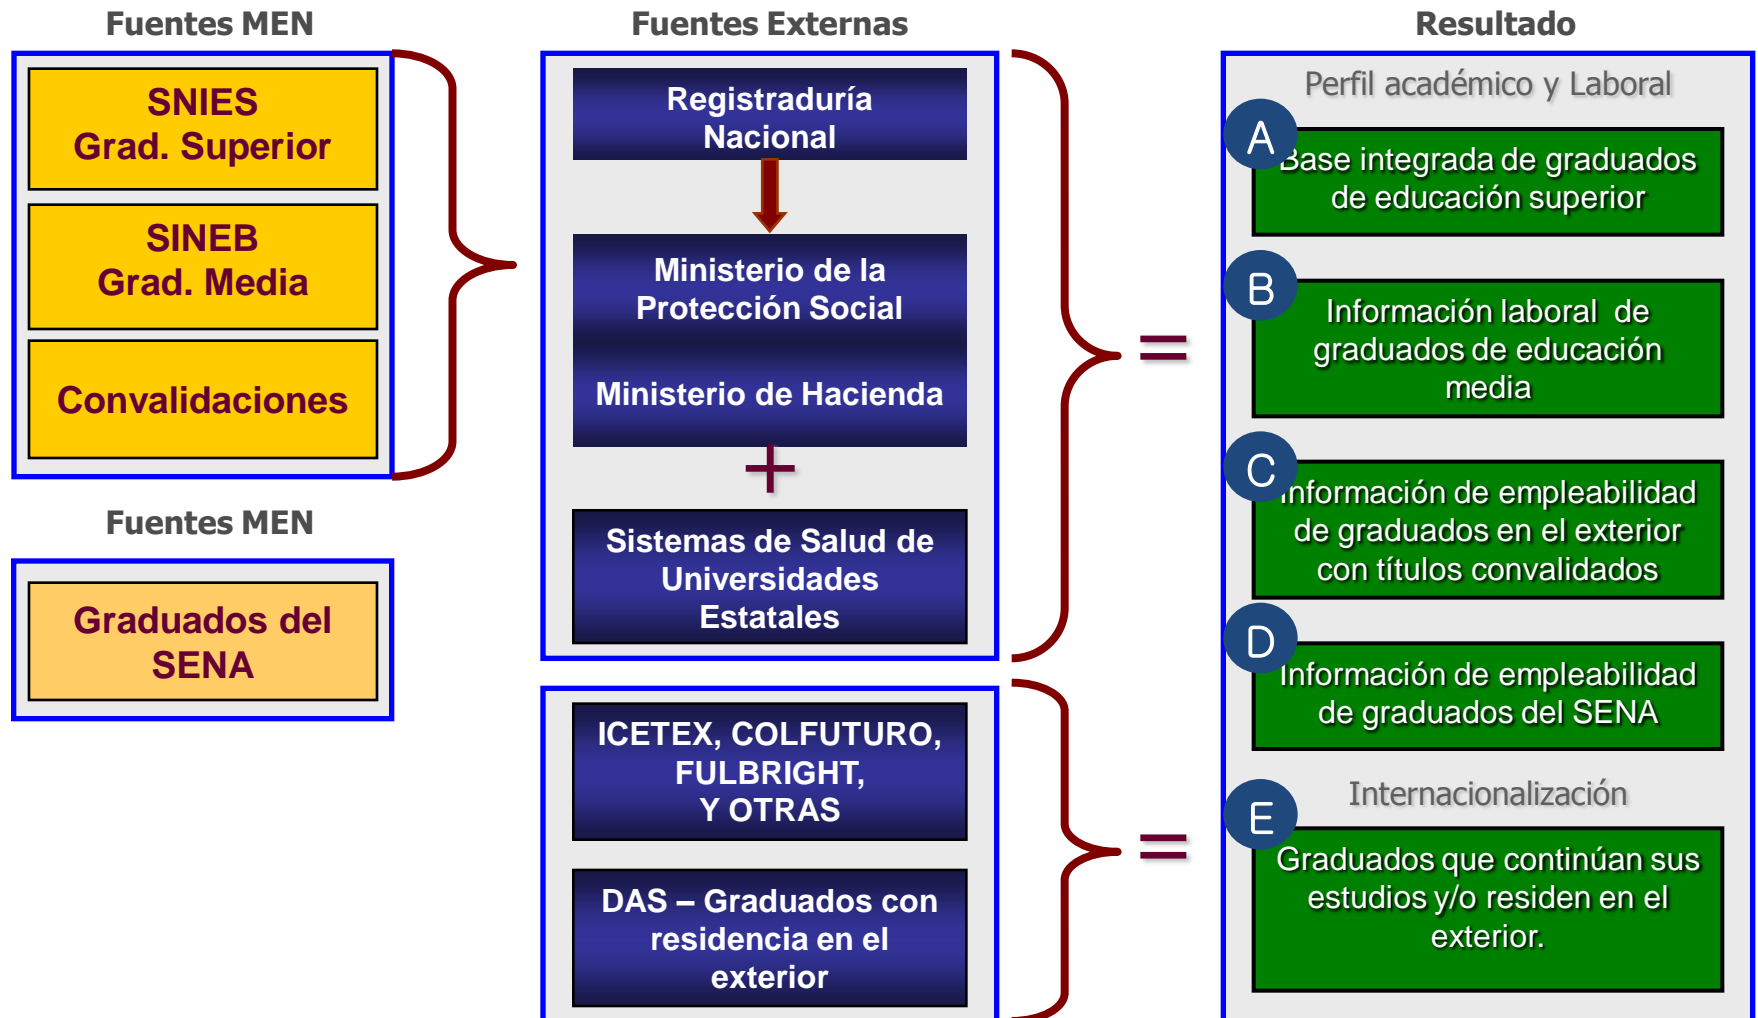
Fuentes MEN

SNIES
Grad. Superior

SINEB
Grad. Media

Convalidaciones

Fuentes MEN

Graduados del SENA

Fuentes Externas

Registraduría Nacional

Ministerio de la Protección Social

Ministerio de Hacienda

+

Sistemas de Salud de Universidades Estatales

=

ICETEX, COLFUTURO, FULBRIGHT, Y OTRAS

DAS – Graduados con residencia en el exterior

=

Resultado

Perfil académico y Laboral

A
Base integrada de graduados de educación superior

B
Información laboral de graduados de educación media

C
Información de empleabilidad de graduados en el exterior con títulos convalidados

D
Información de empleabilidad de graduados del SENA

Internacionalización

E
Graduados que continúan sus estudios y/o residen en el exterior.